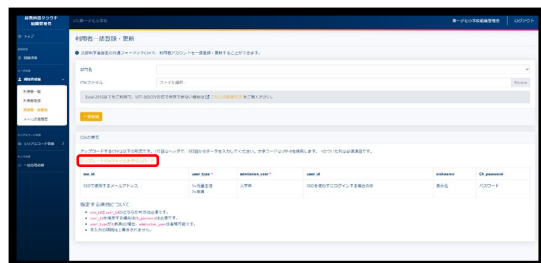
利用者一括登録・更新

部署名

CSVファイル

ファイル選択

Browse

一括登録

CSVの仕様

| user_id | user_type * | admission_year * | user_id | nickname | CL_password |
|---|---|---|---|---|---|
| SSOで使用するメールアドレス | 1=児童生徒 2=教職員 | 入学年 | SSOを使わずにログインする場合のID | 表示名 | パスワード |

指定する値等について

ログアウト